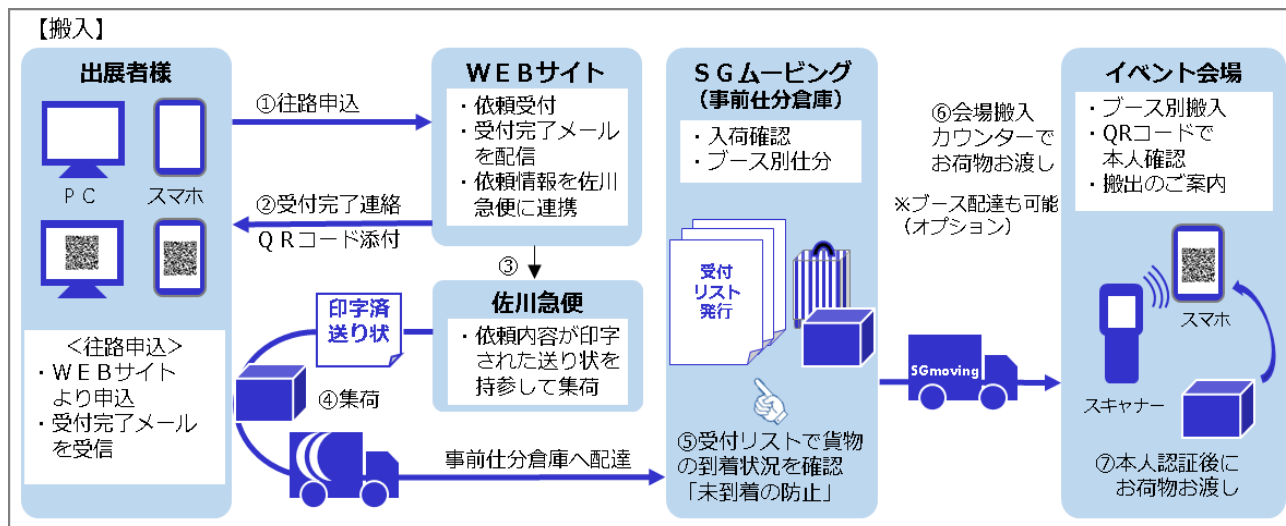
【搬入】

出展者様

PC

スマホ

<往路申込>
・WEBサイトより申込
・受付完了メールを受信

①往路申込

②受付完了連絡
QRコード添付

WEBサイト
・依頼受付
・受付完了メールを配信
・依頼情報を佐川急便に連携

③

佐川急便
・依頼内容が印字された送り状を持参して集荷

印字済送り状

④集荷

事前仕分倉庫へ配達

SGムービング
(事前仕分倉庫)
・入荷確認
・ブース別仕分

受付リスト発行

⑤受付リストで貨物の到着状況を確認
「未到着の防止」

⑥会場搬入カウンターでお荷物お渡し

※ブース配達も可能
(オプション)

SGmoving

イベント会場
・ブース別搬入
・QRコードで本人確認
・搬出のご案内

スマホ

スキャナー

⑦本人認証後にお荷物お渡し